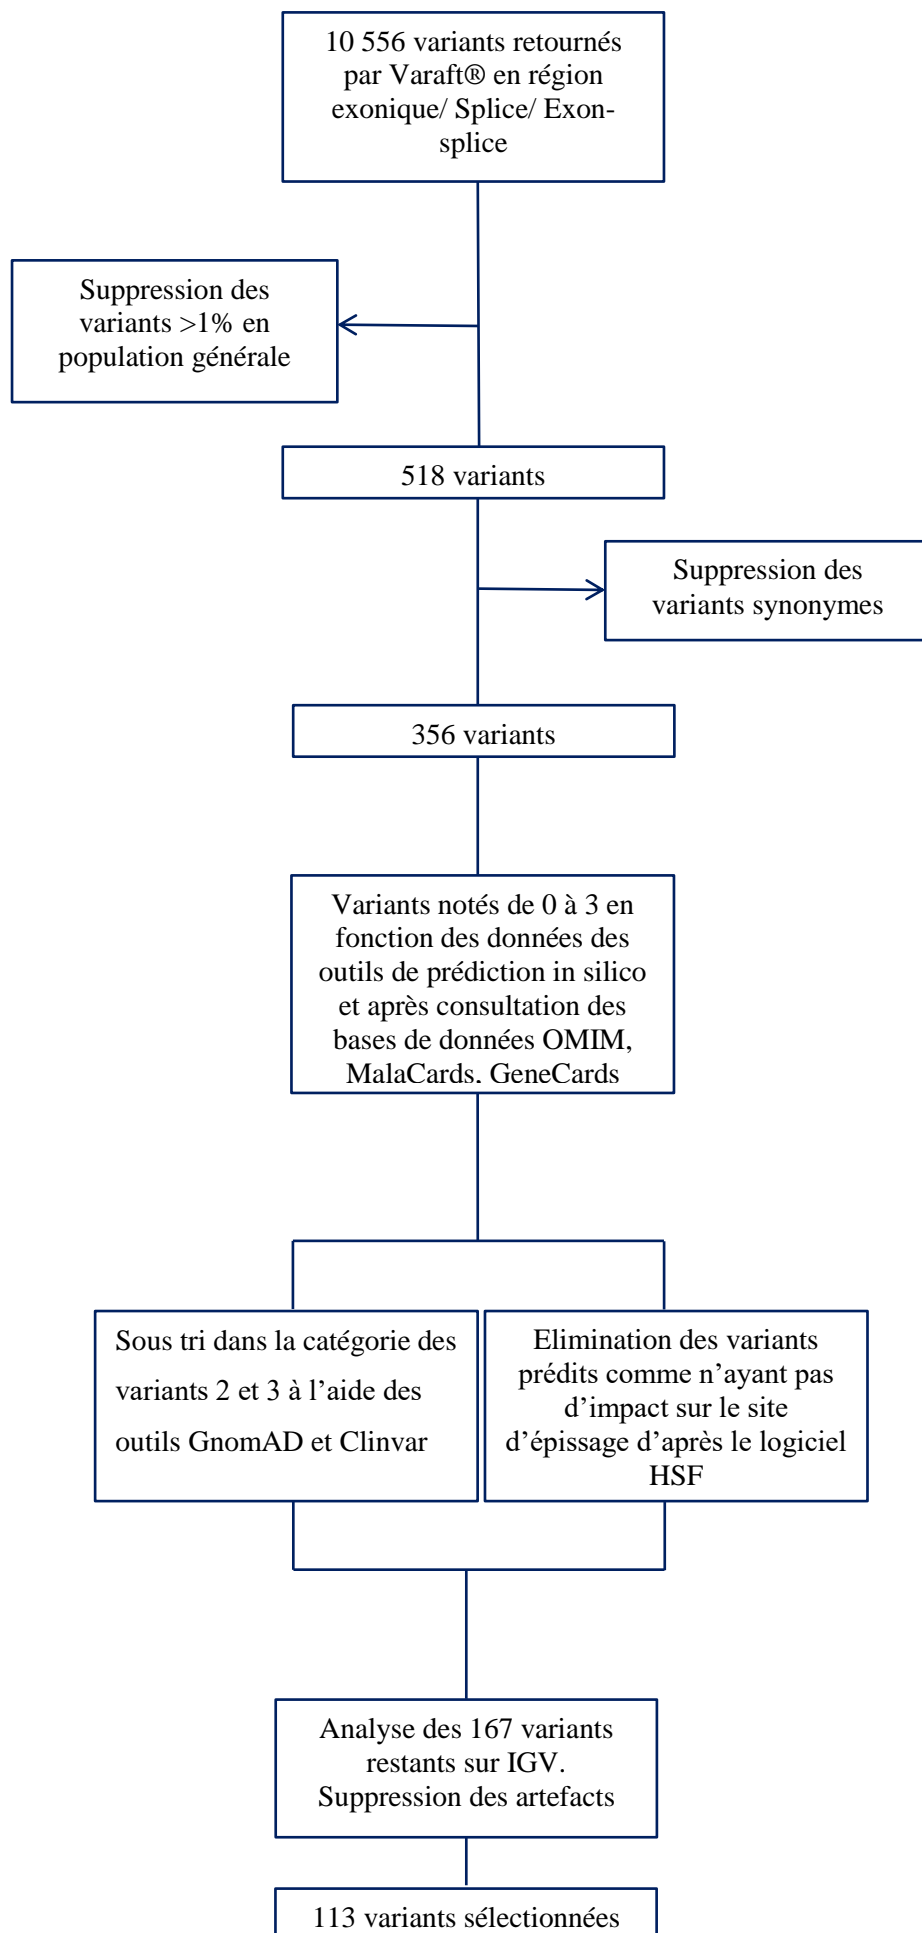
10 556 variants retournés par Varaft® en région exonique/ Splice/ Exon-splice

Suppression des variants >1% en population générale

518 variants

Suppression des variants synonymes

356 variants

Variants notés de 0 à 3 en fonction des données des outils de prédiction in silico et après consultation des bases de données OMIM, MalaCards. GeneCards

Sous tri dans la catégorie des variants 2 et 3 à l'aide des outils GnomAD et Clinvar

Elimination des variants prédits comme n'ayant pas d'impact sur le site d'épissage d'après le logiciel HSF

Analyse des 167 variants restants sur IGV. Suppression des artefacts

113 variants sélectionnées